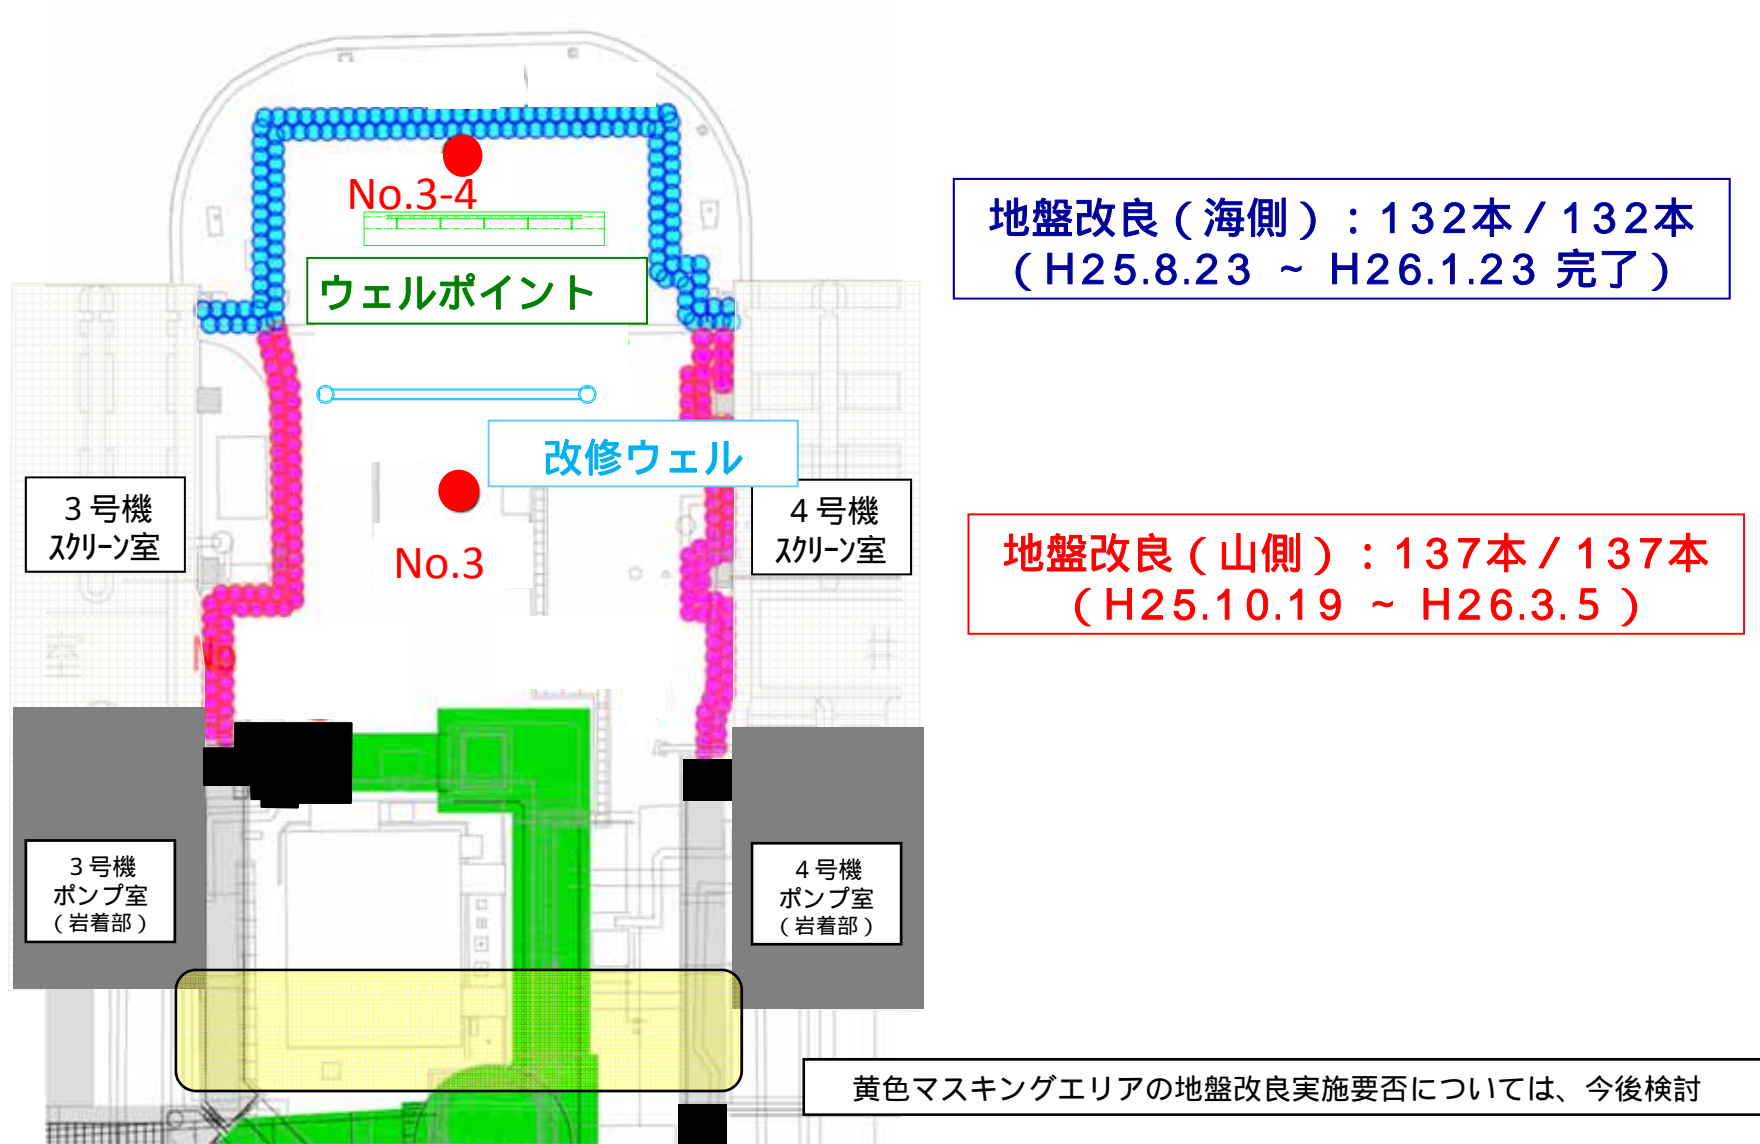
No.3-4

ウェルポイント

改修ウェル

No.3

3号機
スクリーン室

4号機
スクリーン室

No

3号機
ポンプ室
（岩着部）

4号機
ポンプ室
（岩着部）

地盤改良（海側）：132本／132本
（H25.8.23 ～ H26.1.23 完了）

地盤改良（山側）：137本／137本
（H25.10.19 ～ H26.3.5 ）

黄色マスキングエリアの地盤改良実施要否については、今後検討